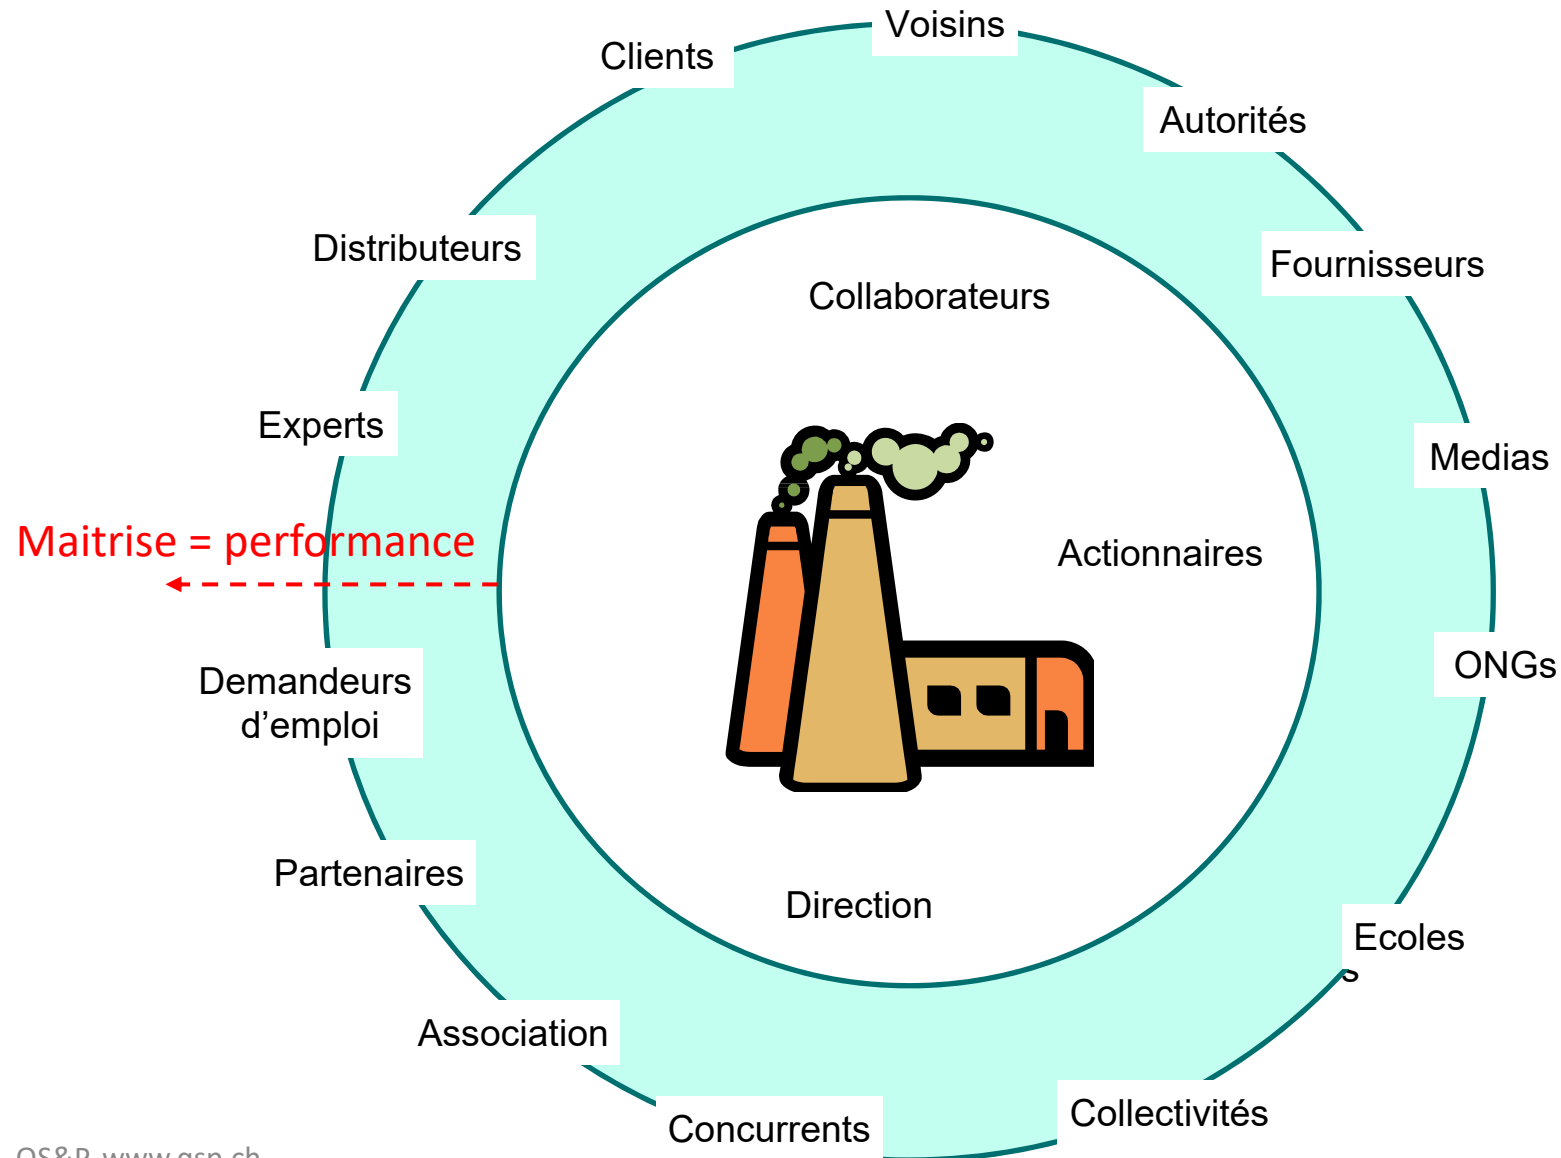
Voisins

Clients

Autorités

Distributeurs

Fournisseurs

Collaborateurs

Experts

Medias

Maitrise = performance

Actionnaires

ONGs

Demandeurs d'emploi

Partenaires

Direction

Ecoles

Association

Collectivités

Concurrents

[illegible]